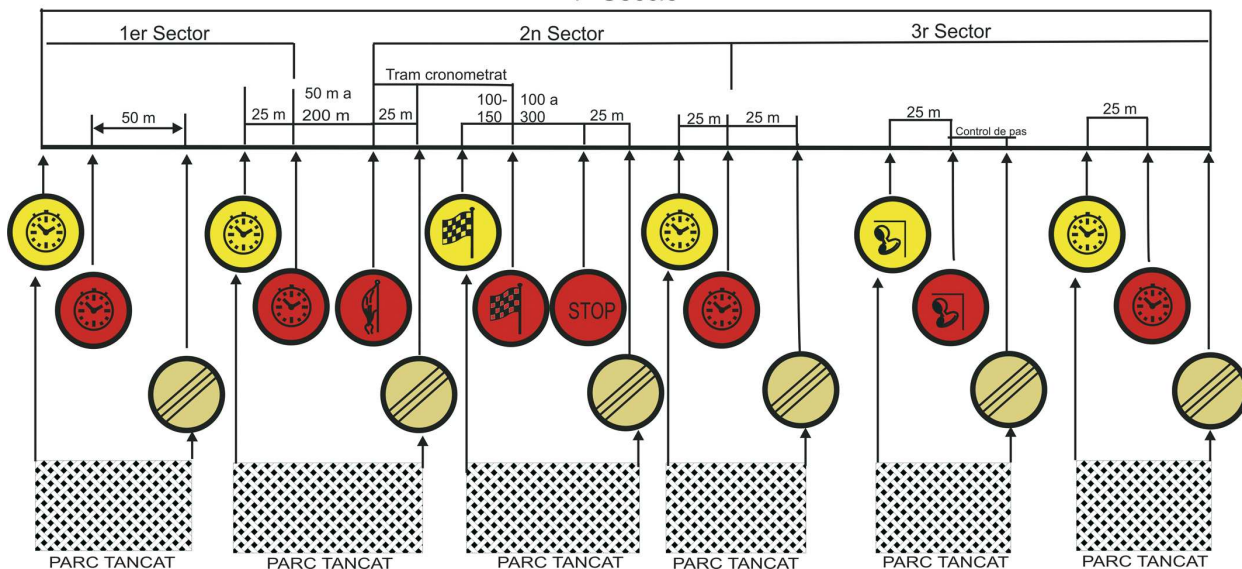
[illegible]

1er Sector

2n Sector

3r Sector

Tram cronometrat

50 m

25 m

50 m a 200 m

25 m

100-150

100 a 300

25 m

25 m

25 m

25 m

Control de pas

25 m

STOP

PARC TANCAT

PARC TANCAT

PARC TANCAT

PARC TANCAT

PARC TANCAT

PARC TANCAT